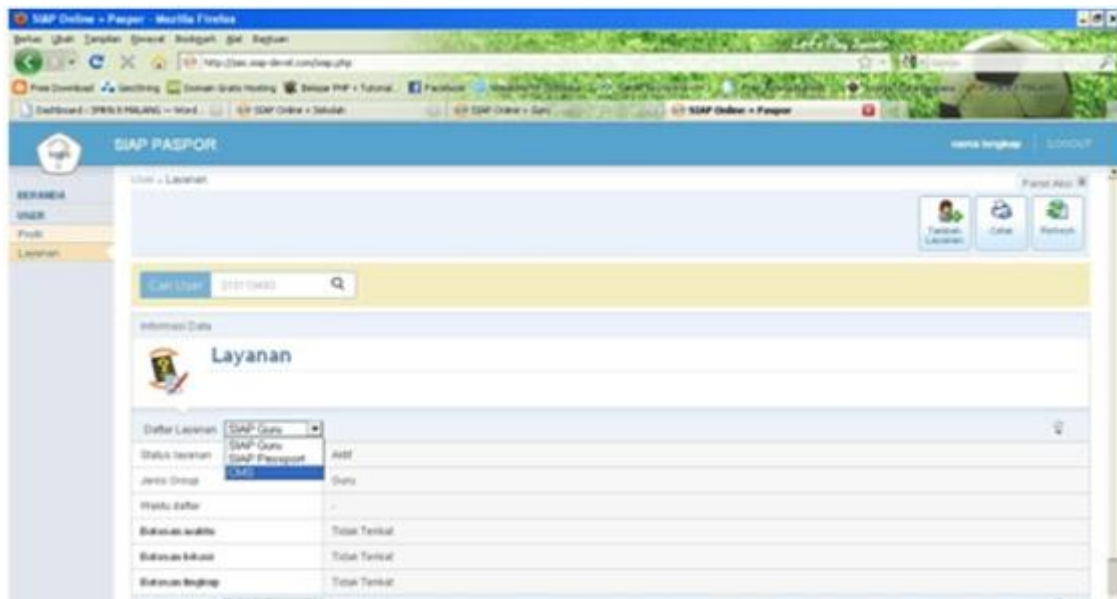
SIAP Online » Paspor - Mozilla Firefox

Berkas Ubah Tampilan Riwayat Markah Alat Bantuan

http://pas.siap-devel.com/siap.php

Free Download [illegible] Domain Gratis Hosting Belajar PHP » Tutorial Facebook

Dashboard - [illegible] — Word... SIAP Online » Sekolah SIAP Online » Guru SIAP Online » Paspor

SIAP PASPOR

nama lengkap | LOGOUT

BERANDA
USER
Profil
Layanan

User » Layanan

Panel Aksi

Tambah Layanan
Cetak
Refresh

Cari User

Informasi Data

Layanan

Daftar Layanan SIAP Guru
SIAP Guru
SIAP Passport
CMS

| Status layanan | Aktif |
|---|---|
| Jenis Group | Guru |
| Waktu daftar | - |
| Batasan waktu | Tidak Terikat |
| Batasan lokasi | Tidak Terikat |
| Batasan tingkap | Tidak Terikat |